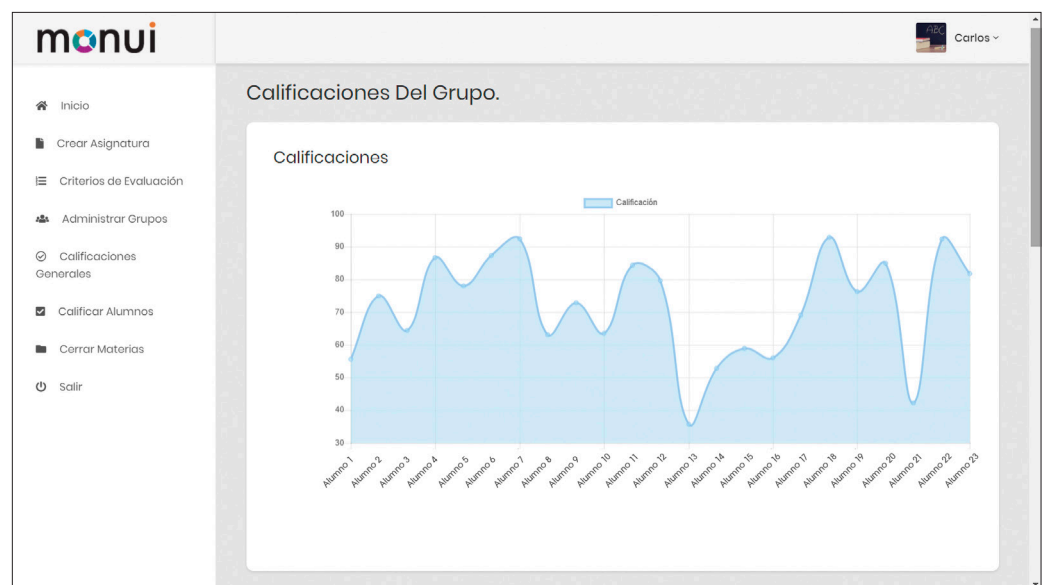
monui

Carlos

Inicio

Crear Asignatura

Criterios de Evaluación

Administrar Grupos

Calificaciones Generales

Calificar Alumnos

Cerrar Materias

Salir

Calificaciones Del Grupo.

Calificaciones

Calificación

100
90
80
70
60
50
40
30

Alumno 1
Alumno 2
Alumno 3
Alumno 4
Alumno 5
Alumno 6
Alumno 7
Alumno 8
Alumno 9
Alumno 10
Alumno 11
Alumno 12
Alumno 13
Alumno 14
Alumno 15
Alumno 16
Alumno 17
Alumno 18
Alumno 19
Alumno 20
Alumno 21
Alumno 22
Alumno 23